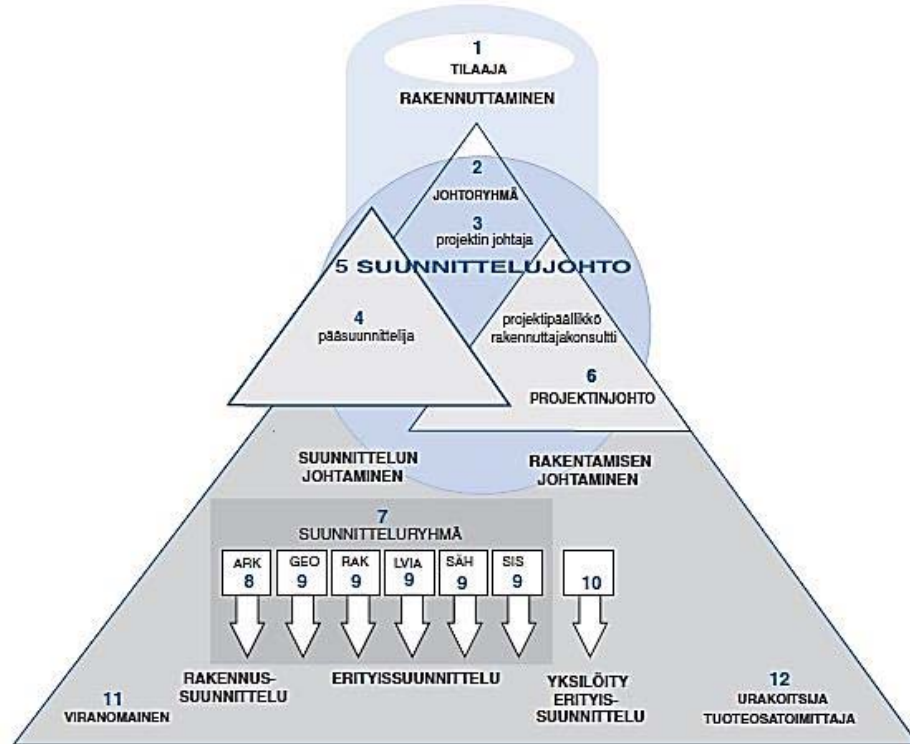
1
TILAAJA

RAKENNUTTAMINEN

2
JOHTORYHMÄ

3
projektin johtaja

5 SUUNNITTELUJOHTO

4
pääsuunnittelija

projektipäällikkö
rakennuttajakonsultti

6
PROJEKTINJOHTO

SUUNNITTELUN JOHTAMINEN

RAKENTAMISEN JOHTAMINEN

7
SUUNNITTELURYHMÄ

ARK 8

GEO 9

RAK 9

LVIA 9

SÄH 9

SIS 9

10

RAKENNUSSUUNNITTELU

ERITYISSUUNNITTELU

YKSILÖITY ERITYISSUUNNITTELU

11
VIRANOMAINEN

12
URAKOITSIJA
TUOTEOSATOIMITTAJA